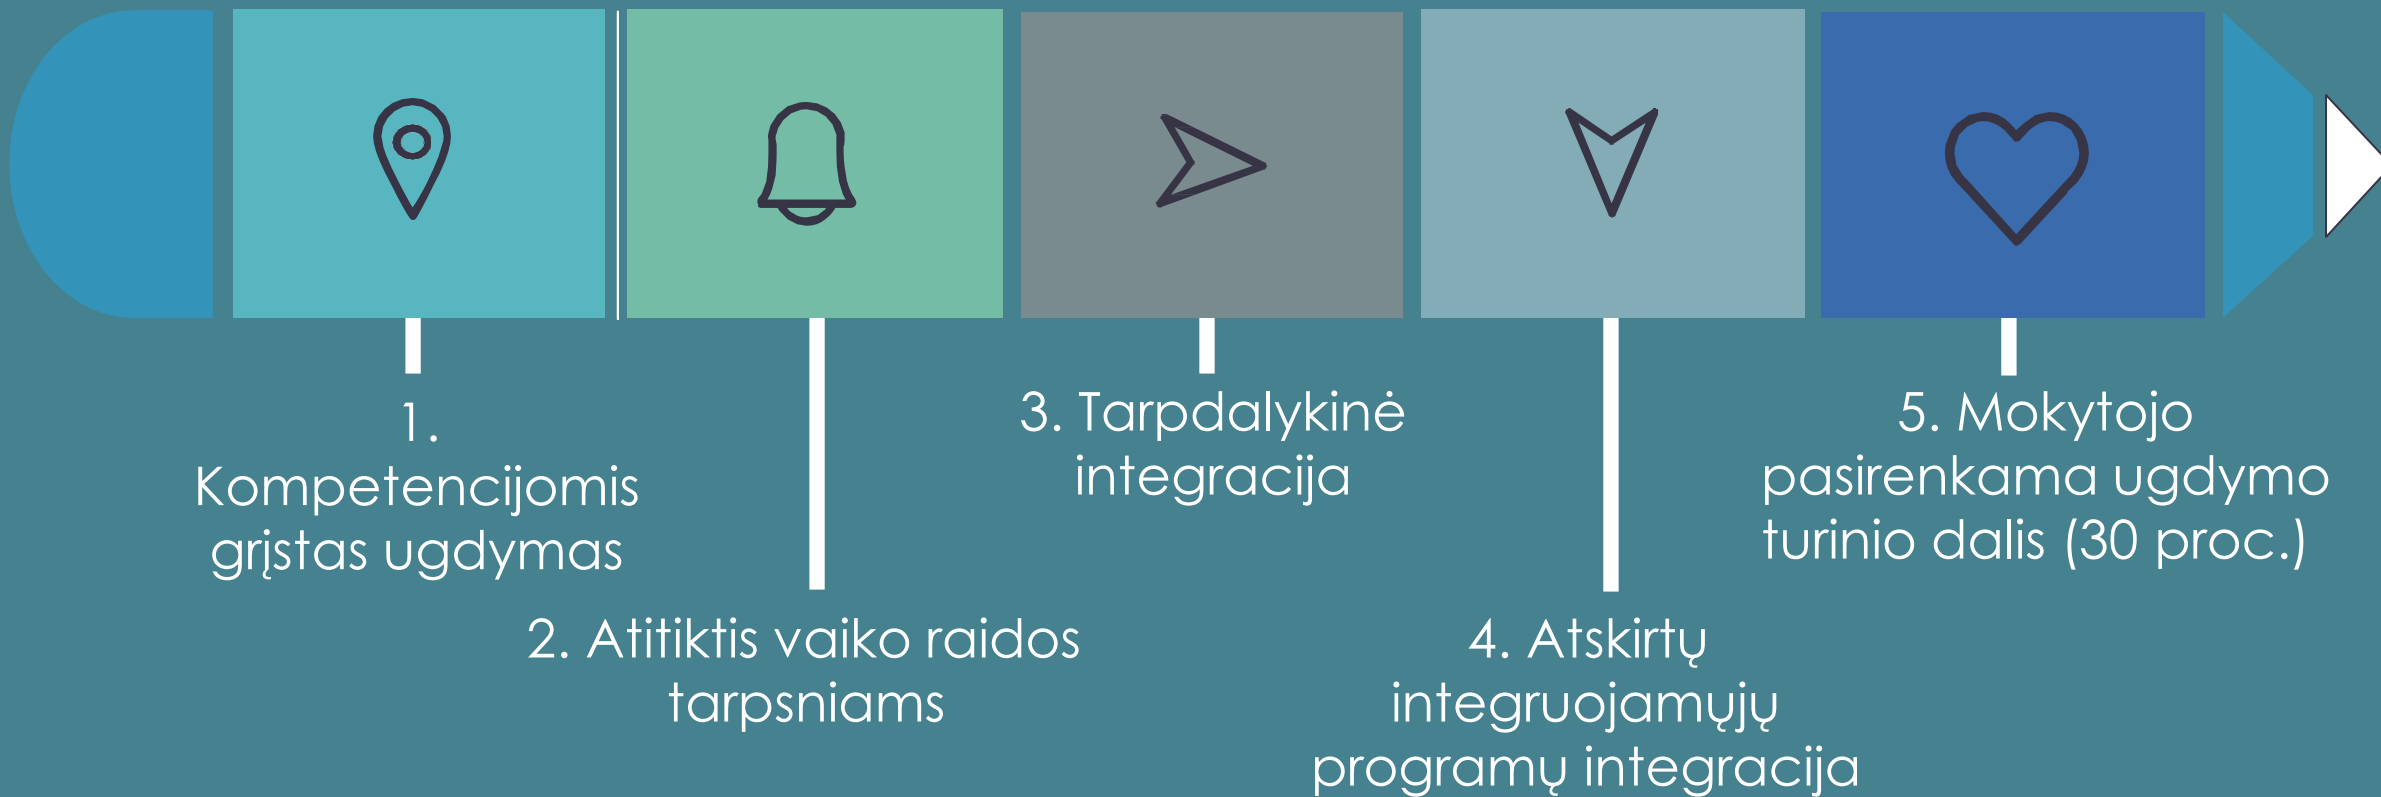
1. Kompetencijomis grįstas ugdymas

2. Atitiktis vaiko raidos tarpsniams

3. Tarpdalykinė integracija

4. Atskirtų integruojamųjų programų integracija

5. Mokytojo pasirenkama ugdymo turinio dalis (30 proc.)